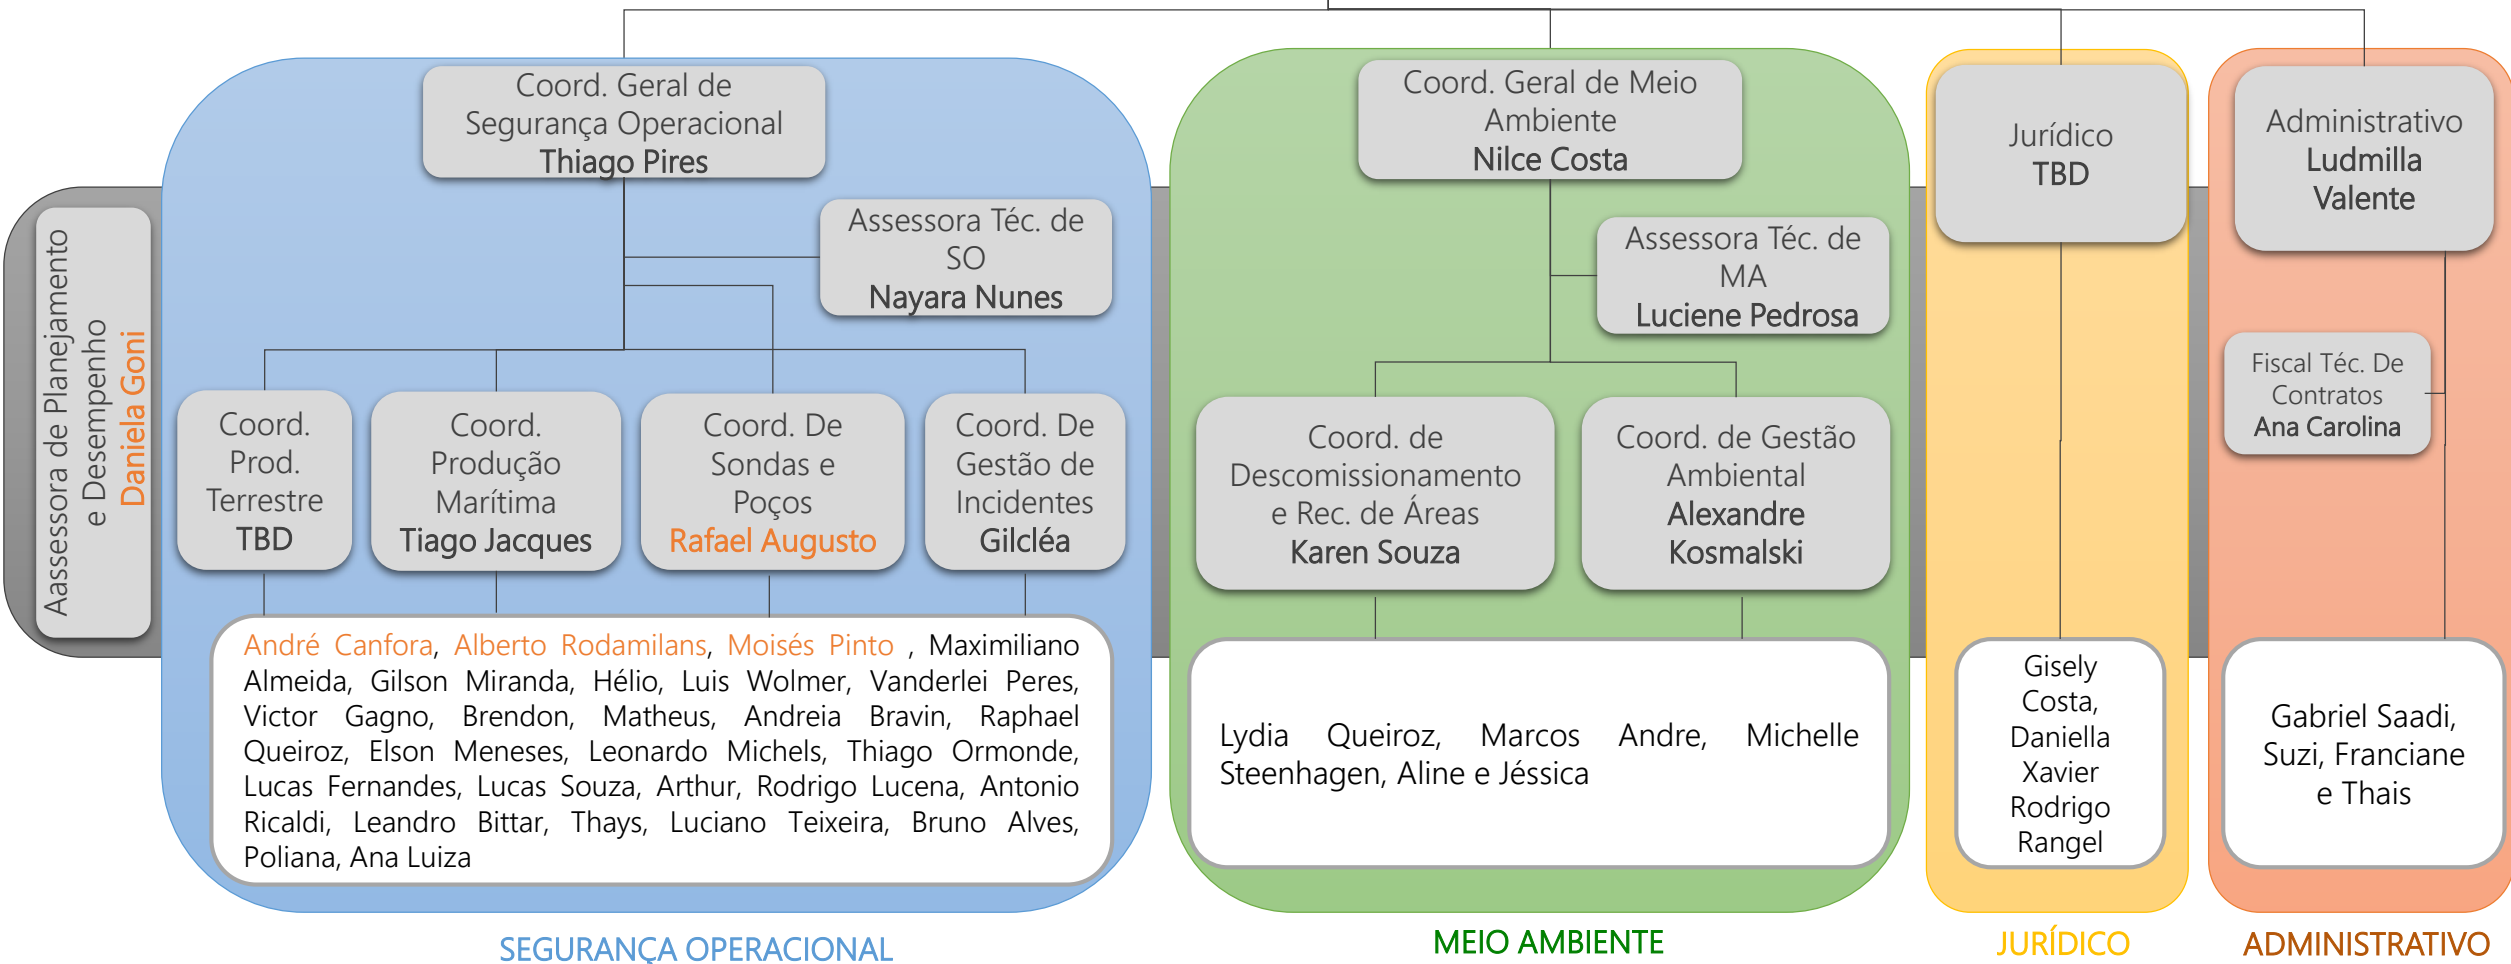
Assessora de Planejamento e Desempenho
Daniela Goni

Coord. Geral de Segurança Operacional
Thiago Pires

Assessora Téc. de SO
Nayara Nunes

Coord. Prod. Terrestre
TBD

Coord. Produção Marítima
Tiago Jacques

Coord. De Sondas e Poços
Rafael Augusto

Coord. De Gestão de Incidentes
Gilcléa

André Canfora, Alberto Rodamilans, Moisés Pinto , Maximiliano Almeida, Gilson Miranda, Hélio, Luis Wolmer, Vanderlei Peres, Victor Gagno, Brendon, Matheus, Andreia Bravin, Raphael Queiroz, Elson Meneses, Leonardo Michels, Thiago Ormonde, Lucas Fernandes, Lucas Souza, Arthur, Rodrigo Lucena, Antonio Ricaldi, Leandro Bittar, Thays, Luciano Teixeira, Bruno Alves, Poliana, Ana Luiza

SEGURANÇA OPERACIONAL

Coord. Geral de Meio Ambiente
Nilce Costa

Assessora Téc. de MA
Luciene Pedrosa

Coord. de Descomissionamento e Rec. de Áreas
Karen Souza

Coord. de Gestão Ambiental
Alexandre Kosmalski

Lydia Queiroz, Marcos Andre, Michelle Steenhagen, Aline e Jéssica

MEIO AMBIENTE

Jurídico
TBD

Gisely Costa, Daniella Xavier Rodrigo Rangel

JURÍDICO

Administrativo
Ludmilla Valente

Fiscal Téc. De Contratos
Ana Carolina

Gabriel Saadi, Suzi, Franciane e Thais

ADMINISTRATIVO